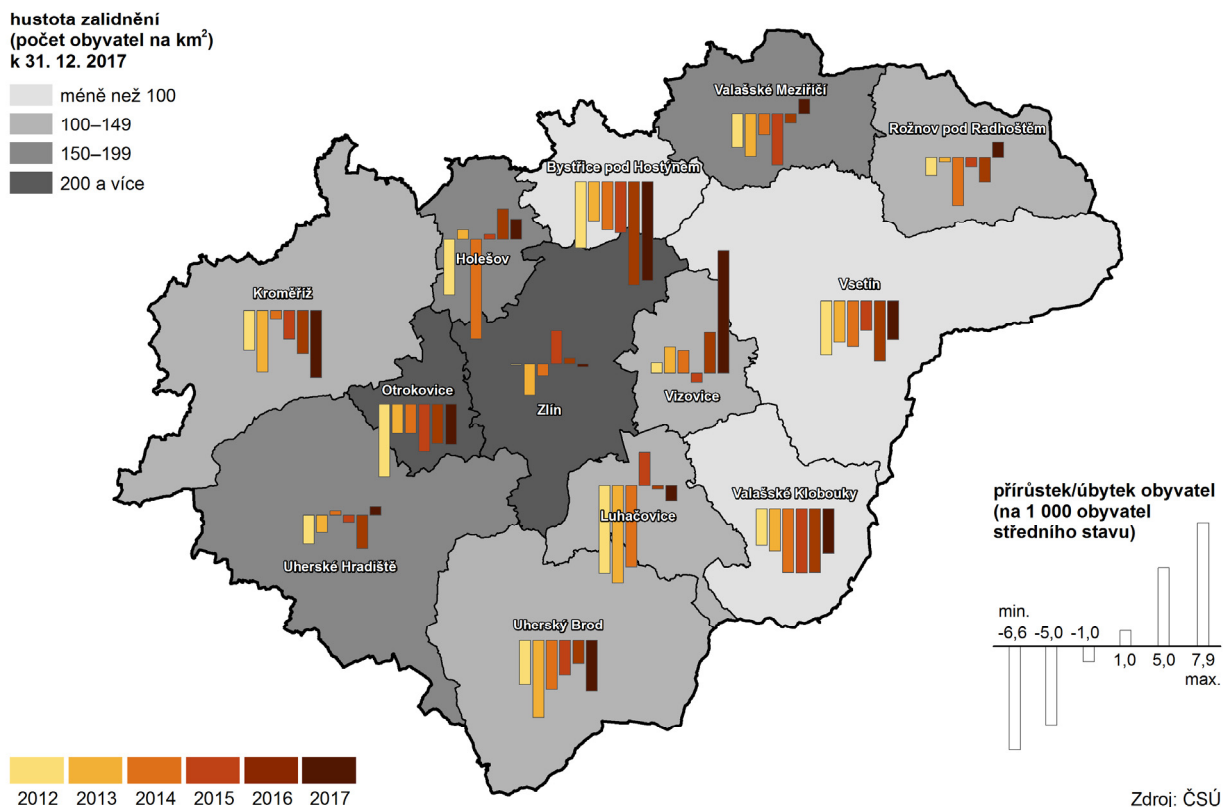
hustota zalidnění (počet obyvatel na km$^2$) k 31. 12. 2017

méně než 100
100–149
150–199
200 a více

Valašské Meziříčí
Rožnov pod Radhoštěm
Bystřice pod Hostýnem
Holešov
Kroměříž
Vsetín
Zlín
Vizovice
Otrokovice
Valašské Klobouky
Luhačovice
Uherské Hradiště
Uherský Brod

přírůstek/úbytek obyvatel (na 1 000 obyvatel středního stavu)

min.
-6,6 -5,0 -1,0
1,0 5,0 7,9
max.

2012 2013 2014 2015 2016 2017

Zdroj: ČSÚ